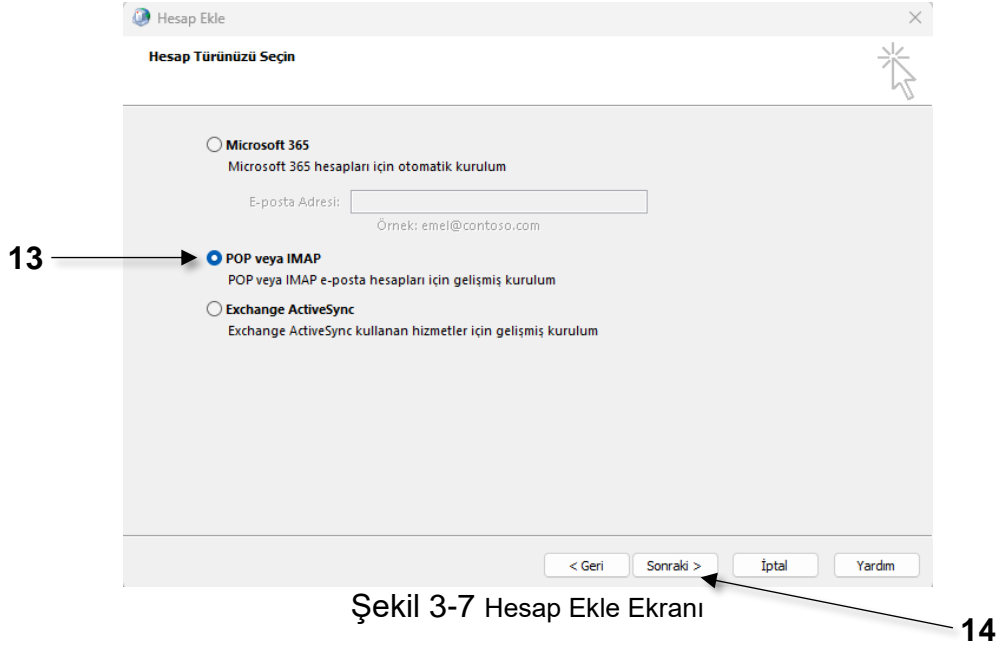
Hesap Ekle

Hesap Türünüzü Seçin

Microsoft 365
Microsoft 365 hesapları için otomatik kurulum

E-posta Adresi:
Örnek: emel@contoso.com

13

POP veya IMAP
POP veya IMAP e-posta hesapları için gelişmiş kurulum

Exchange ActiveSync
Exchange ActiveSync kullanan hizmetler için gelişmiş kurulum

< Geri | Sonraki > | İptal | Yardım

Şekil 3-7 Hesap Ekle Ekranı

14